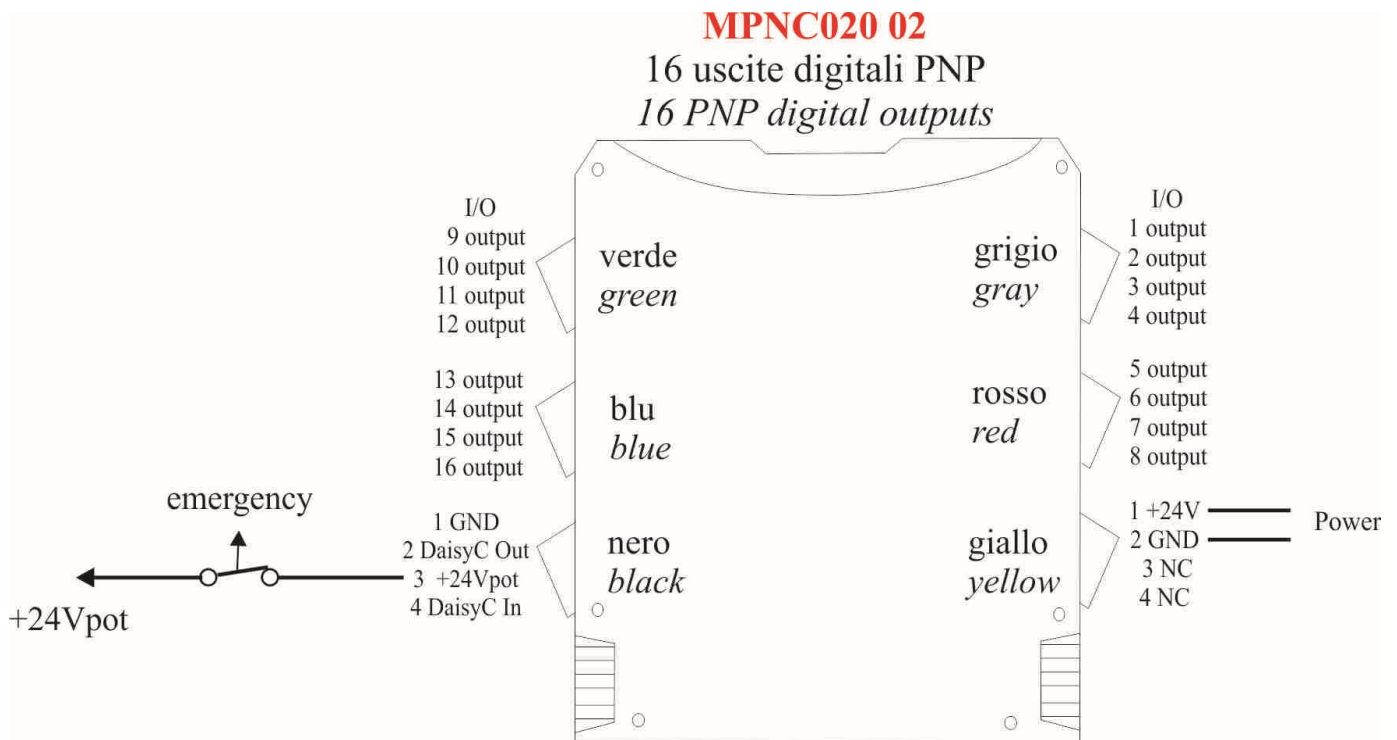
MPNC020 02
16 uscite digitali PNP
16 PNP digital outputs

I/O
9 output
10 output
11 output
12 output

verde
green

13 output
14 output
15 output
16 output

blu
blue

emergency

1 GND
2 DaisyC Out
3 +24Vpot
4 DaisyC In

nero
black

+24Vpot

I/O
1 output
2 output
3 output
4 output

grigio
gray

5 output
6 output
7 output
8 output

rosso
red

1 +24V
2 GND
3 NC
4 NC

Power

giallo
yellow